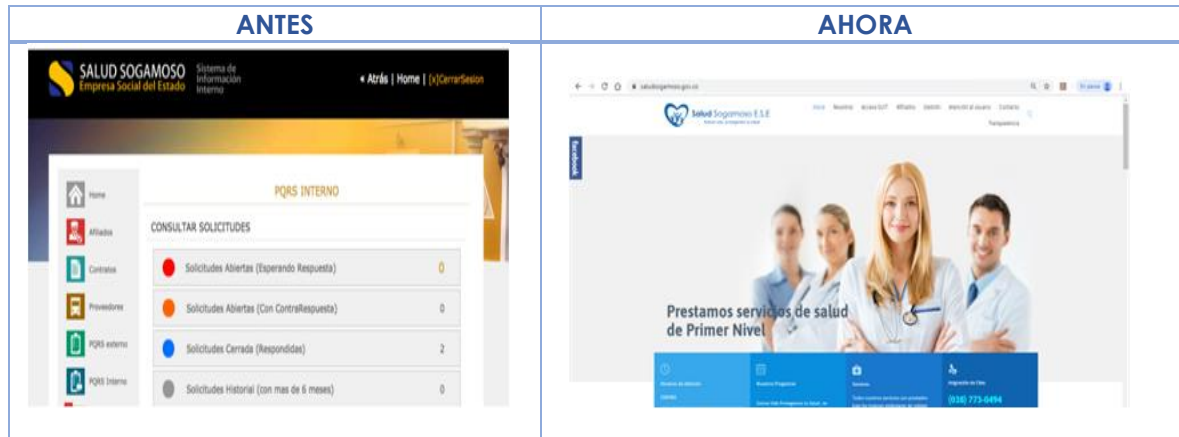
| ANTES | AHORA |
|---|---|
| SALUD SOGAMOSO Empresa Social del Estado Sistema de Información Interno « Atrás \| Home \| [x]CerrarSesion Home Afiliados Contratos Proveedores PQRS externo PQRS Interno PQRS INTERNO CONSULTAR SOLICITUDES Solicitudes Abiertas (Esperando Respuesta) 0 Solicitudes Abiertas (Con ContraRespuesta) 0 Solicitudes Cerrada (Respondidas) 2 Solicitudes Historial (con mas de 6 meses) 0 | saludsogamoso.gov.co Salud Sogamoso E.S.E Inicio Nosotros Acceso SUIT Afiliados Gestión Atención al usuario Contacto Transparencia Facebook Prestamos servicios de salud de Primer Nivel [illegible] (038) 773-0494 |